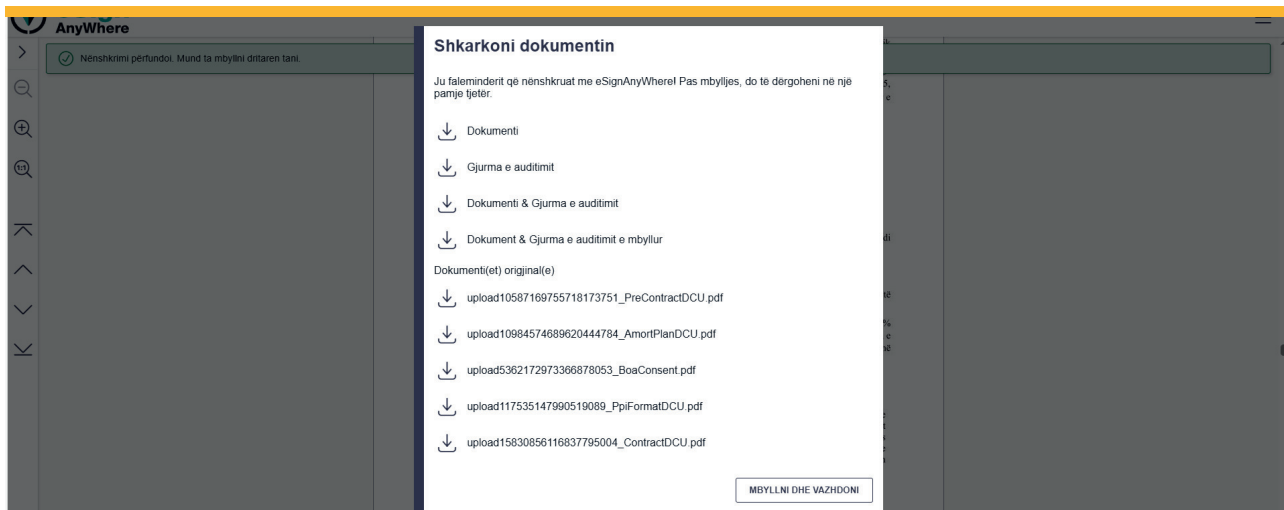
AnyWhere

Nënshkrimi përfundoi. Mund ta mbyllni dritaren tani.

Shkarkoni dokumentin

Ju faleminderit që nënshkruat me eSignAnyWhere! Pas mbylljes, do të dërgoheni në një pamje tjetër.

Dokumenti

Gjurma e auditimit

Dokumenti & Gjurma e auditimit

Dokument & Gjurma e auditimit e mbyllur

Dokumenti(et) origjinal(e)

upload10587169755718173751_PreContractDCU.pdf

upload10984574689620444784_AmortPlanDCU.pdf

upload5362172973366878053_BoaConsent.pdf

upload117535147990519089_PpiFormatDCU.pdf

upload15830856116837795004_ContractDCU.pdf

MBYLLNI DHE VAZHDONI